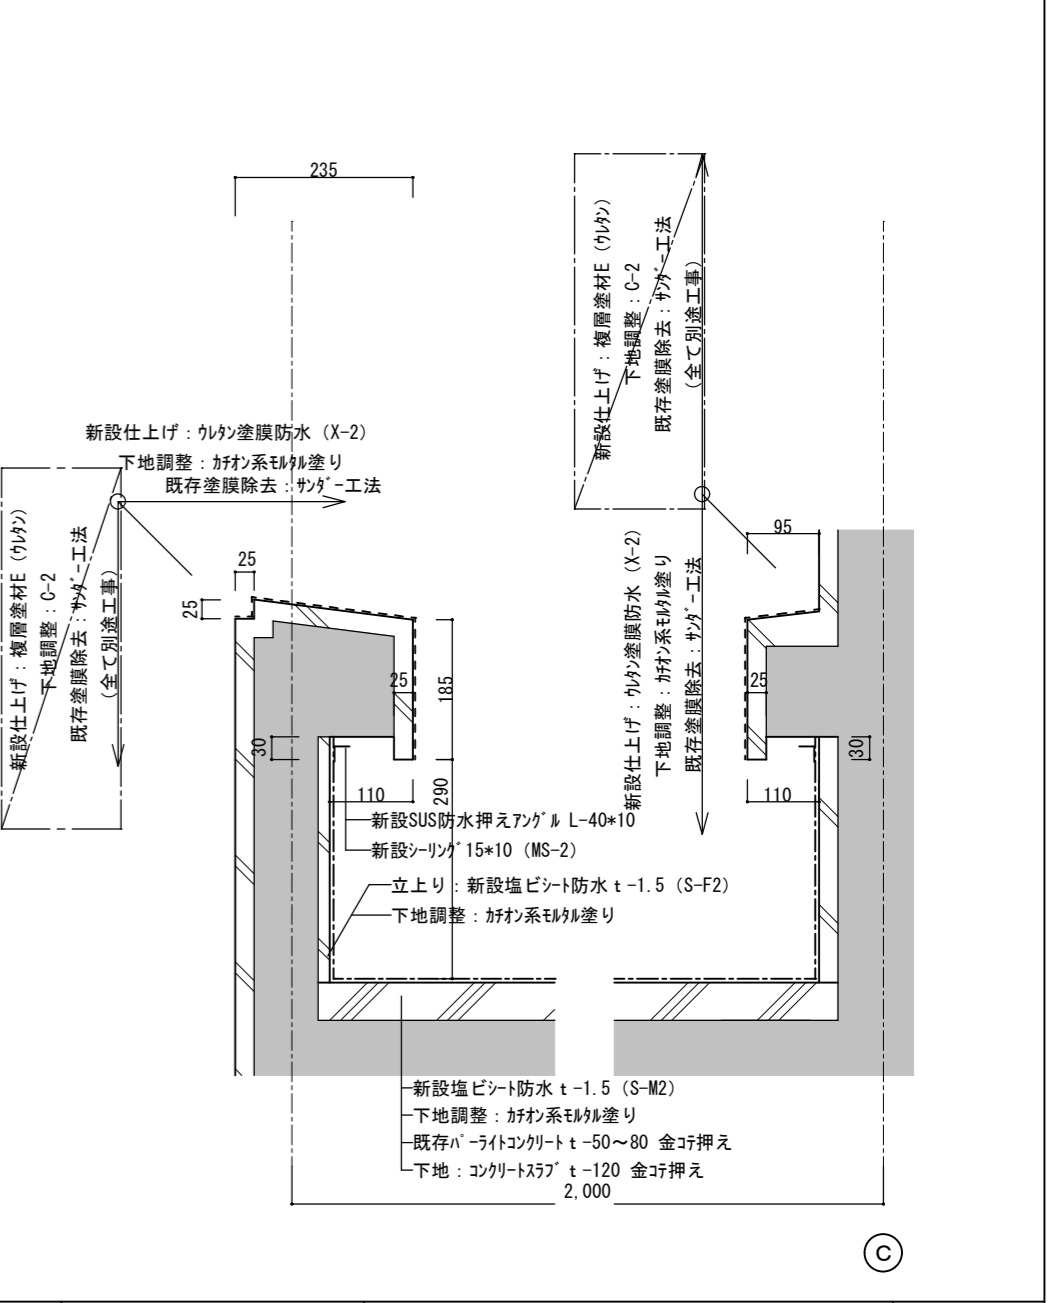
235

新設仕上げ：複層塗材E（ウレタン）
下地調整：C-2
既存塗膜除去：サンダー工法
（全て別途工事）

新設仕上げ：ウレタン塗膜防水（X-2）
下地調整：カチオン系モルタル塗り
既存塗膜除去：サンダー工法

新設仕上げ：複層塗材E（ウレタン）
下地調整：C-2
既存塗膜除去：サンダー工法
（全て別途工事）

25
25
25
185
30
290
110
95
25
30
110

新設仕上げ：ウレタン塗膜防水（X-2）
下地調整：カチオン系モルタル塗り
既存塗膜除去：サンダー工法

新設SUS防水押えアングル L-40*10
新設シーリング15*10（MS-2）
立上り：新設塩ビシート防水 t-1.5（S-F2）
下地調整：カチオン系モルタル塗り

新設塩ビシート防水 t-1.5（S-M2）
下地調整：カチオン系モルタル塗り
既存パーライトコンクリート t-50～80 金コテ押え
下地：コンクリートスラブ t-120 金コテ押え
2,000

C